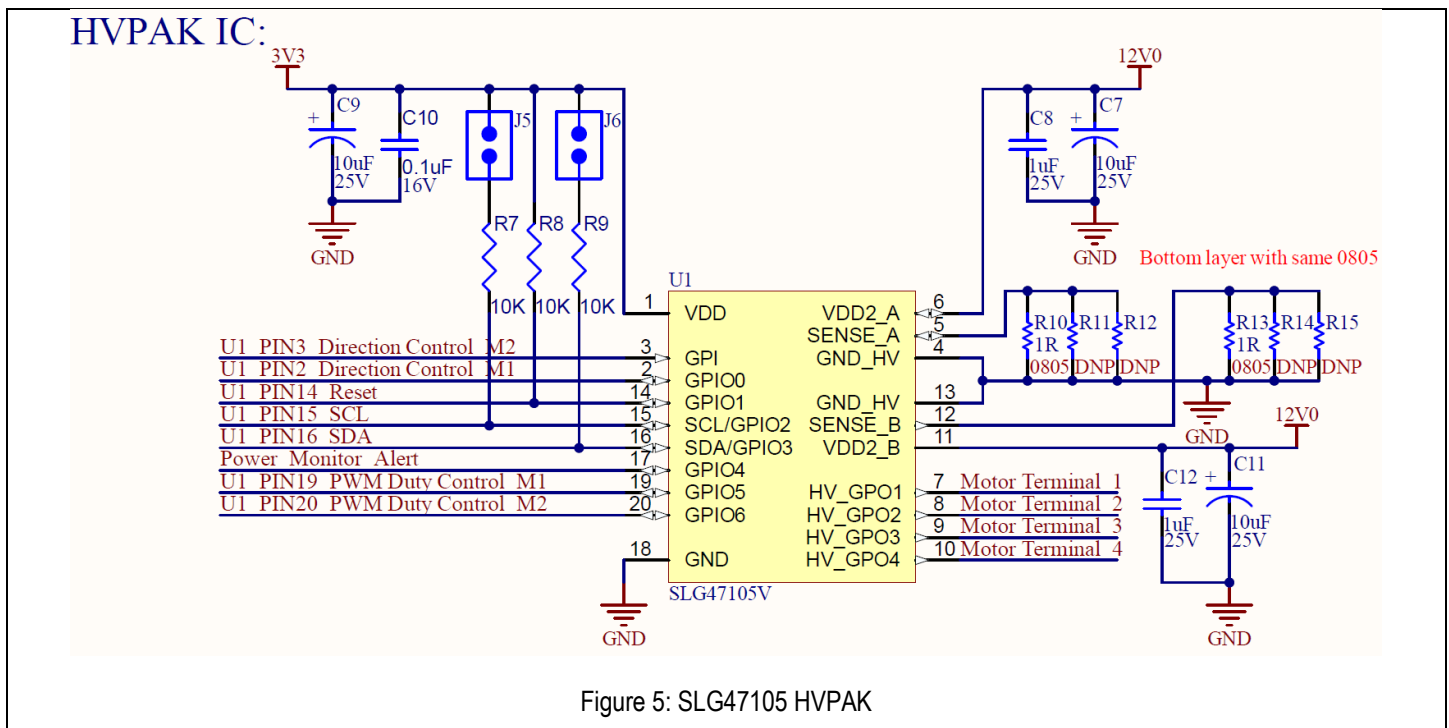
HVPAK IC:

3V3

C9

10uF
25V

C10

0.1uF
16V

GND

J5

J6

R7

R8

R9

10K

10K

10K

12V0

C8

1uF
25V

C7

10uF
25V

GND

Bottom layer with same 0805

U1

1 VDD

VDD2_A 6

SENSE_A 5

GND_HV 4

R10
1R
0805

R11
DNP

R12
DNP

R13
1R
0805

R14
DNP

R15
DNP

U1_PIN3_Direction Control_M2 3 GPI

U1_PIN2_Direction Control_M1 2 GPIO0

U1_PIN14_Reset 14 GPIO1

GND_HV 13

U1_PIN15_SCL 15 SCL/GPIO2

SENSE_B 12

U1_PIN16_SDA 16 SDA/GPIO3

VDD2_B 11

GND

12V0

Power_Monitor_Alert 17 GPIO4

U1_PIN19_PWM Duty Control_M1 19 GPIO5

HV_GPO1 7 Motor Terminal_1

U1_PIN20_PWM Duty Control_M2 20 GPIO6

HV_GPO2 8 Motor Terminal_2

HV_GPO3 9 Motor Terminal_3

18 GND

HV_GPO4 10 Motor Terminal_4

C12

1uF
25V

C11

10uF
25V

SLG47105V

GND

GND

Figure 5: SLG47105 HVPAK